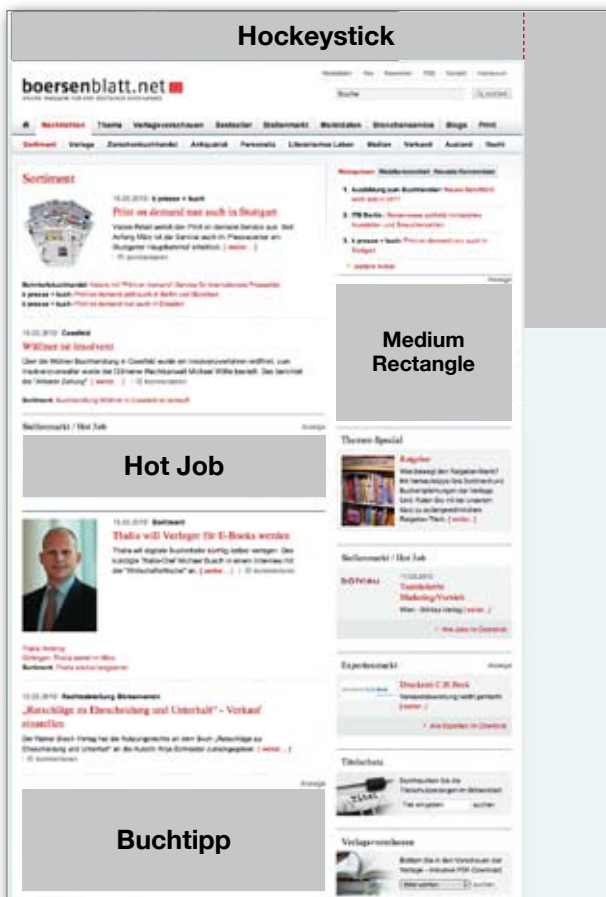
Hockeystick

boersenblatt.net

Nachrichten Thema Verlagsvorschauen Bestseller Stellenmarkt Marktdaten Branchenservice Blogs Print

Sortiment Verlage Zwischenbuchhandel Antiquariat Personalia Literarisches Leben Medien Verband Ausland Recht

Sortiment

Print on demand nun auch in Stuttgart

Wöllner ist insolvent

Medium Rectangle

Stellenmarkt / Hot Job

Hot Job

Thalia will Verleger für E-Books werden

„Ratschläge zu Ehescheidung und Unterhalt" - Verkauf einstellen

Themen-Special

Ratgeber

Stellenmarkt / Hot Job

Expertenmarkt

Titelschutz

Verlagsvorschauen

Buchtipp